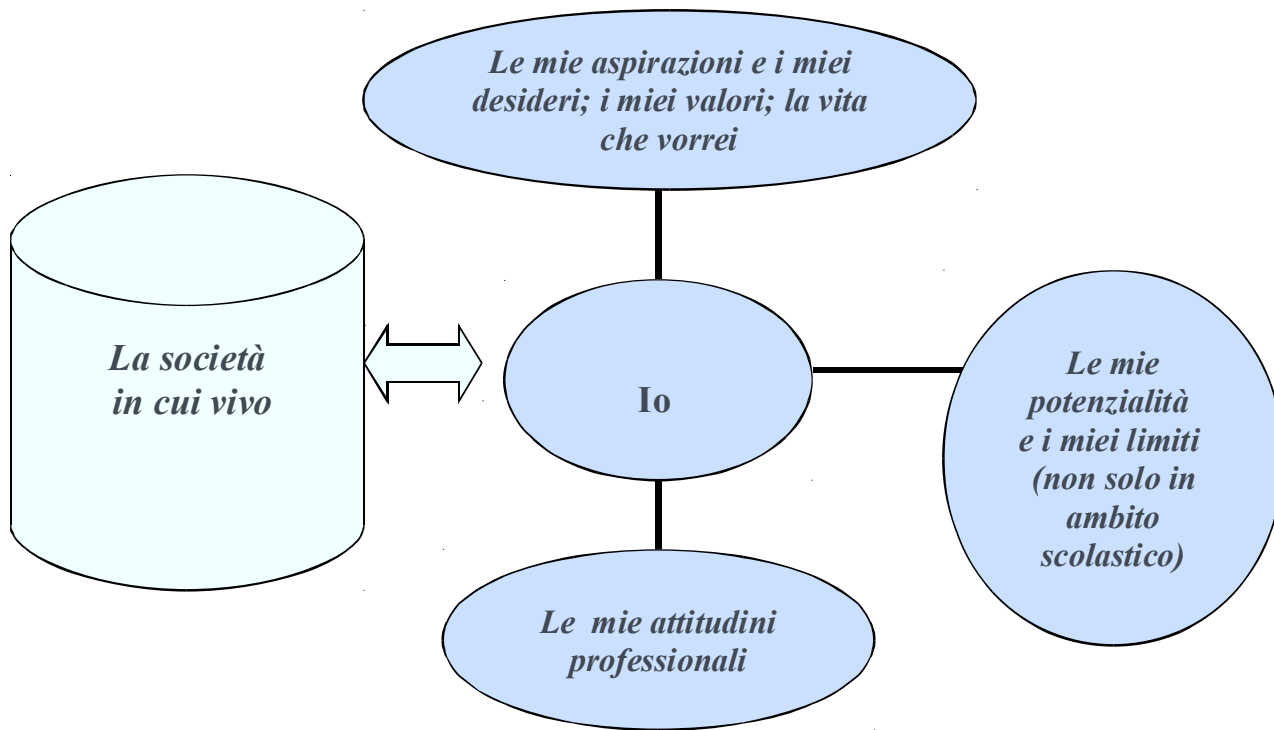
Le mie aspirazioni e i miei desideri; i miei valori; la vita che vorrei

La società in cui vivo

Io

Le mie potenzialità e i miei limiti (non solo in ambito scolastico)

Le mie attitudini professionali